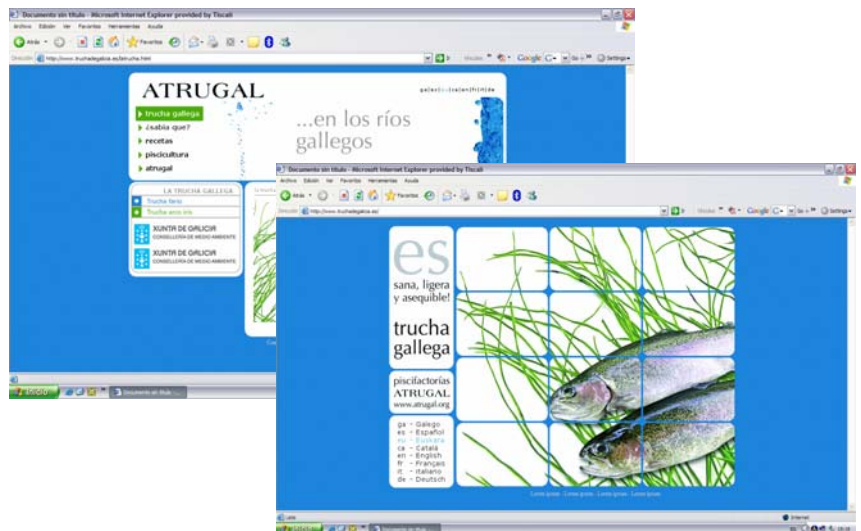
Documento sin título - Microsoft Internet Explorer provided by Tiscali

Archivo Edición Ver Favoritos Herramientas Ayuda

Atrás Favoritos

Dirección http://www.truchadegalicia.es/atrucha.html

ATRUGAL

ga | es | eu | ca | en | fr | it | de

trucha gallega

¿sabía que?

recetas

piscicultura

atrugal

...en los ríos gallegos

LA TRUCHA GALLEGA

Trucha fario

Trucha arco iris

XUNTA DE GALICIA CONSELLERÍA DE MEDIO AMBIENTE

XUNTA DE GALICIA CONSELLERÍA DE MEDIO AMBIENTE

Inicio

Documento sin título

Documento sin título - Microsoft Internet Explorer provided by Tiscali

Archivo Edición Ver Favoritos Herramientas Ayuda

Atrás Favoritos

Dirección http://www.truchadegalicia.es/

Google Settings

es

sana, ligera y asequible!

trucha gallega

piscifactorías ATRUGAL www.atrugal.org

ga - Galego
es - Español
eu - Euskara
ca - Català
en - English
fr - Français
it - Italiano
de - Deutsch

Lorem ipsum · Lorem ipsum · Lorem ipsum · Lorem ipsum

Listo

Internet

Inicio

Documento sin título